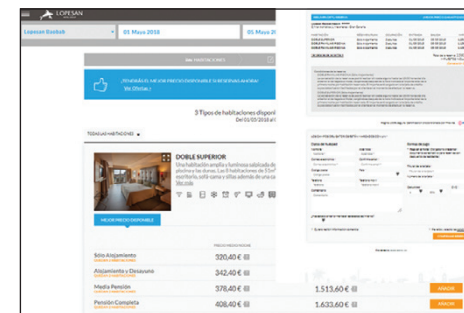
LOPESAN

Lopesan Baobab

05 Mayo 2018

05 Mayo 2018

1 HABITACIONES

¡TENDRÁS EL MEJOR PRECIO DISPONIBLE SI RESERVAS AHORA!
Ver Ofertas

3 Tipos de habitaciones disponibles
Del 05/05/2018 al

TODAS LAS HABITACIONES

DOBLE SUPERIOR
Una habitación amplia y luminosa habitada di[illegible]
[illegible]

MEJOR PRECIO DISPONIBLE

PRECIO HABITACION

| | | | |
|---|---|---|---|
| Sólo Alojamiento | 320,40 € | | |
| Alojamiento y Desayuno | 342,40 € | | |
| Media Pensión | 378,40 € | 1.513,60 € | AÑADIR |
| Pensión Completa | 408,40 € | 1.633,60 € | AÑADIR |

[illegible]